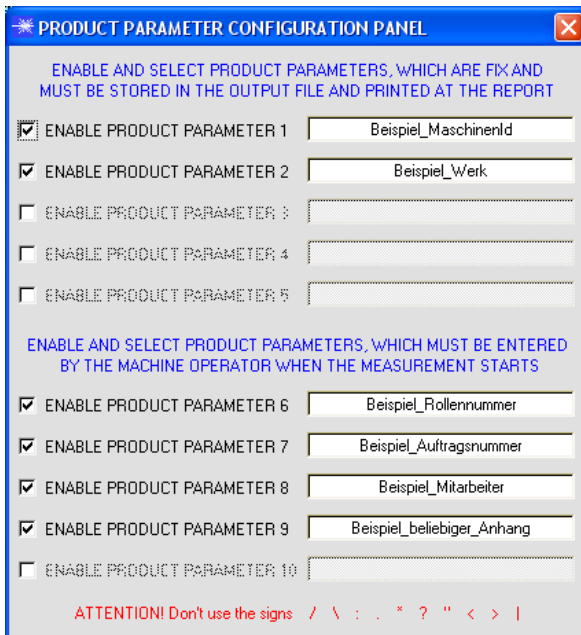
PRODUCT PARAMETER CONFIGURATION PANEL

ENABLE AND SELECT PRODUCT PARAMETERS, WHICH ARE FIX AND MUST BE STORED IN THE OUTPUT FILE AND PRINTED AT THE REPORT

ENABLE PRODUCT PARAMETER 1 Beispiel_MaschinenId

ENABLE PRODUCT PARAMETER 2 Beispiel_Werk

ENABLE PRODUCT PARAMETER 3

ENABLE PRODUCT PARAMETER 4

ENABLE PRODUCT PARAMETER 5

ENABLE AND SELECT PRODUCT PARAMETERS, WHICH MUST BE ENTERED BY THE MACHINE OPERATOR WHEN THE MEASUREMENT STARTS

ENABLE PRODUCT PARAMETER 6 Beispiel_Rollennummer

ENABLE PRODUCT PARAMETER 7 Beispiel_Auftragsnummer

ENABLE PRODUCT PARAMETER 8 Beispiel_Mitarbeiter

ENABLE PRODUCT PARAMETER 9 Beispiel_beliebiger_Anhang

ENABLE PRODUCT PARAMETER 10

ATTENTION! Don't use the signs / \ : . * ? " < > |